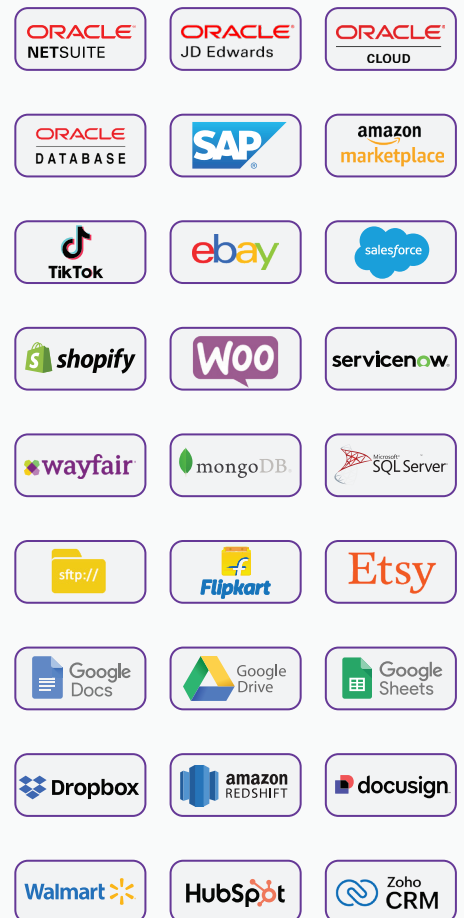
ORACLE NETSUITE

ORACLE JD Edwards

ORACLE CLOUD

ORACLE DATABASE

SAP

amazon marketplace

TikTok

ebay

salesforce

shopify

WOO

servicenow.

wayfair

mongoDB.

Microsoft SQL Server

sftp://

Flipkart

Etsy

Google Docs

Google Drive

Google Sheets

Dropbox

amazon REDSHIFT

docusign

Walmart

HubSpot

Zoho CRM